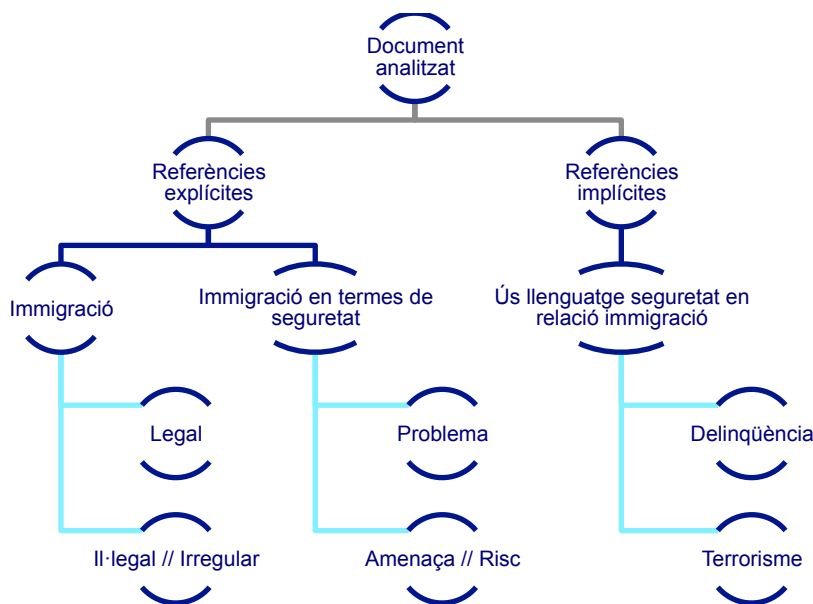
Document analitzat

Referències explícites

Referències implícites

Immigració

Immigració en termes de seguretat

Ús llenguatge seguretat en relació immigració

Legal

Il·legal // Irregular

Problema

Amenaça // Risc

Delinqüència

Terrorisme